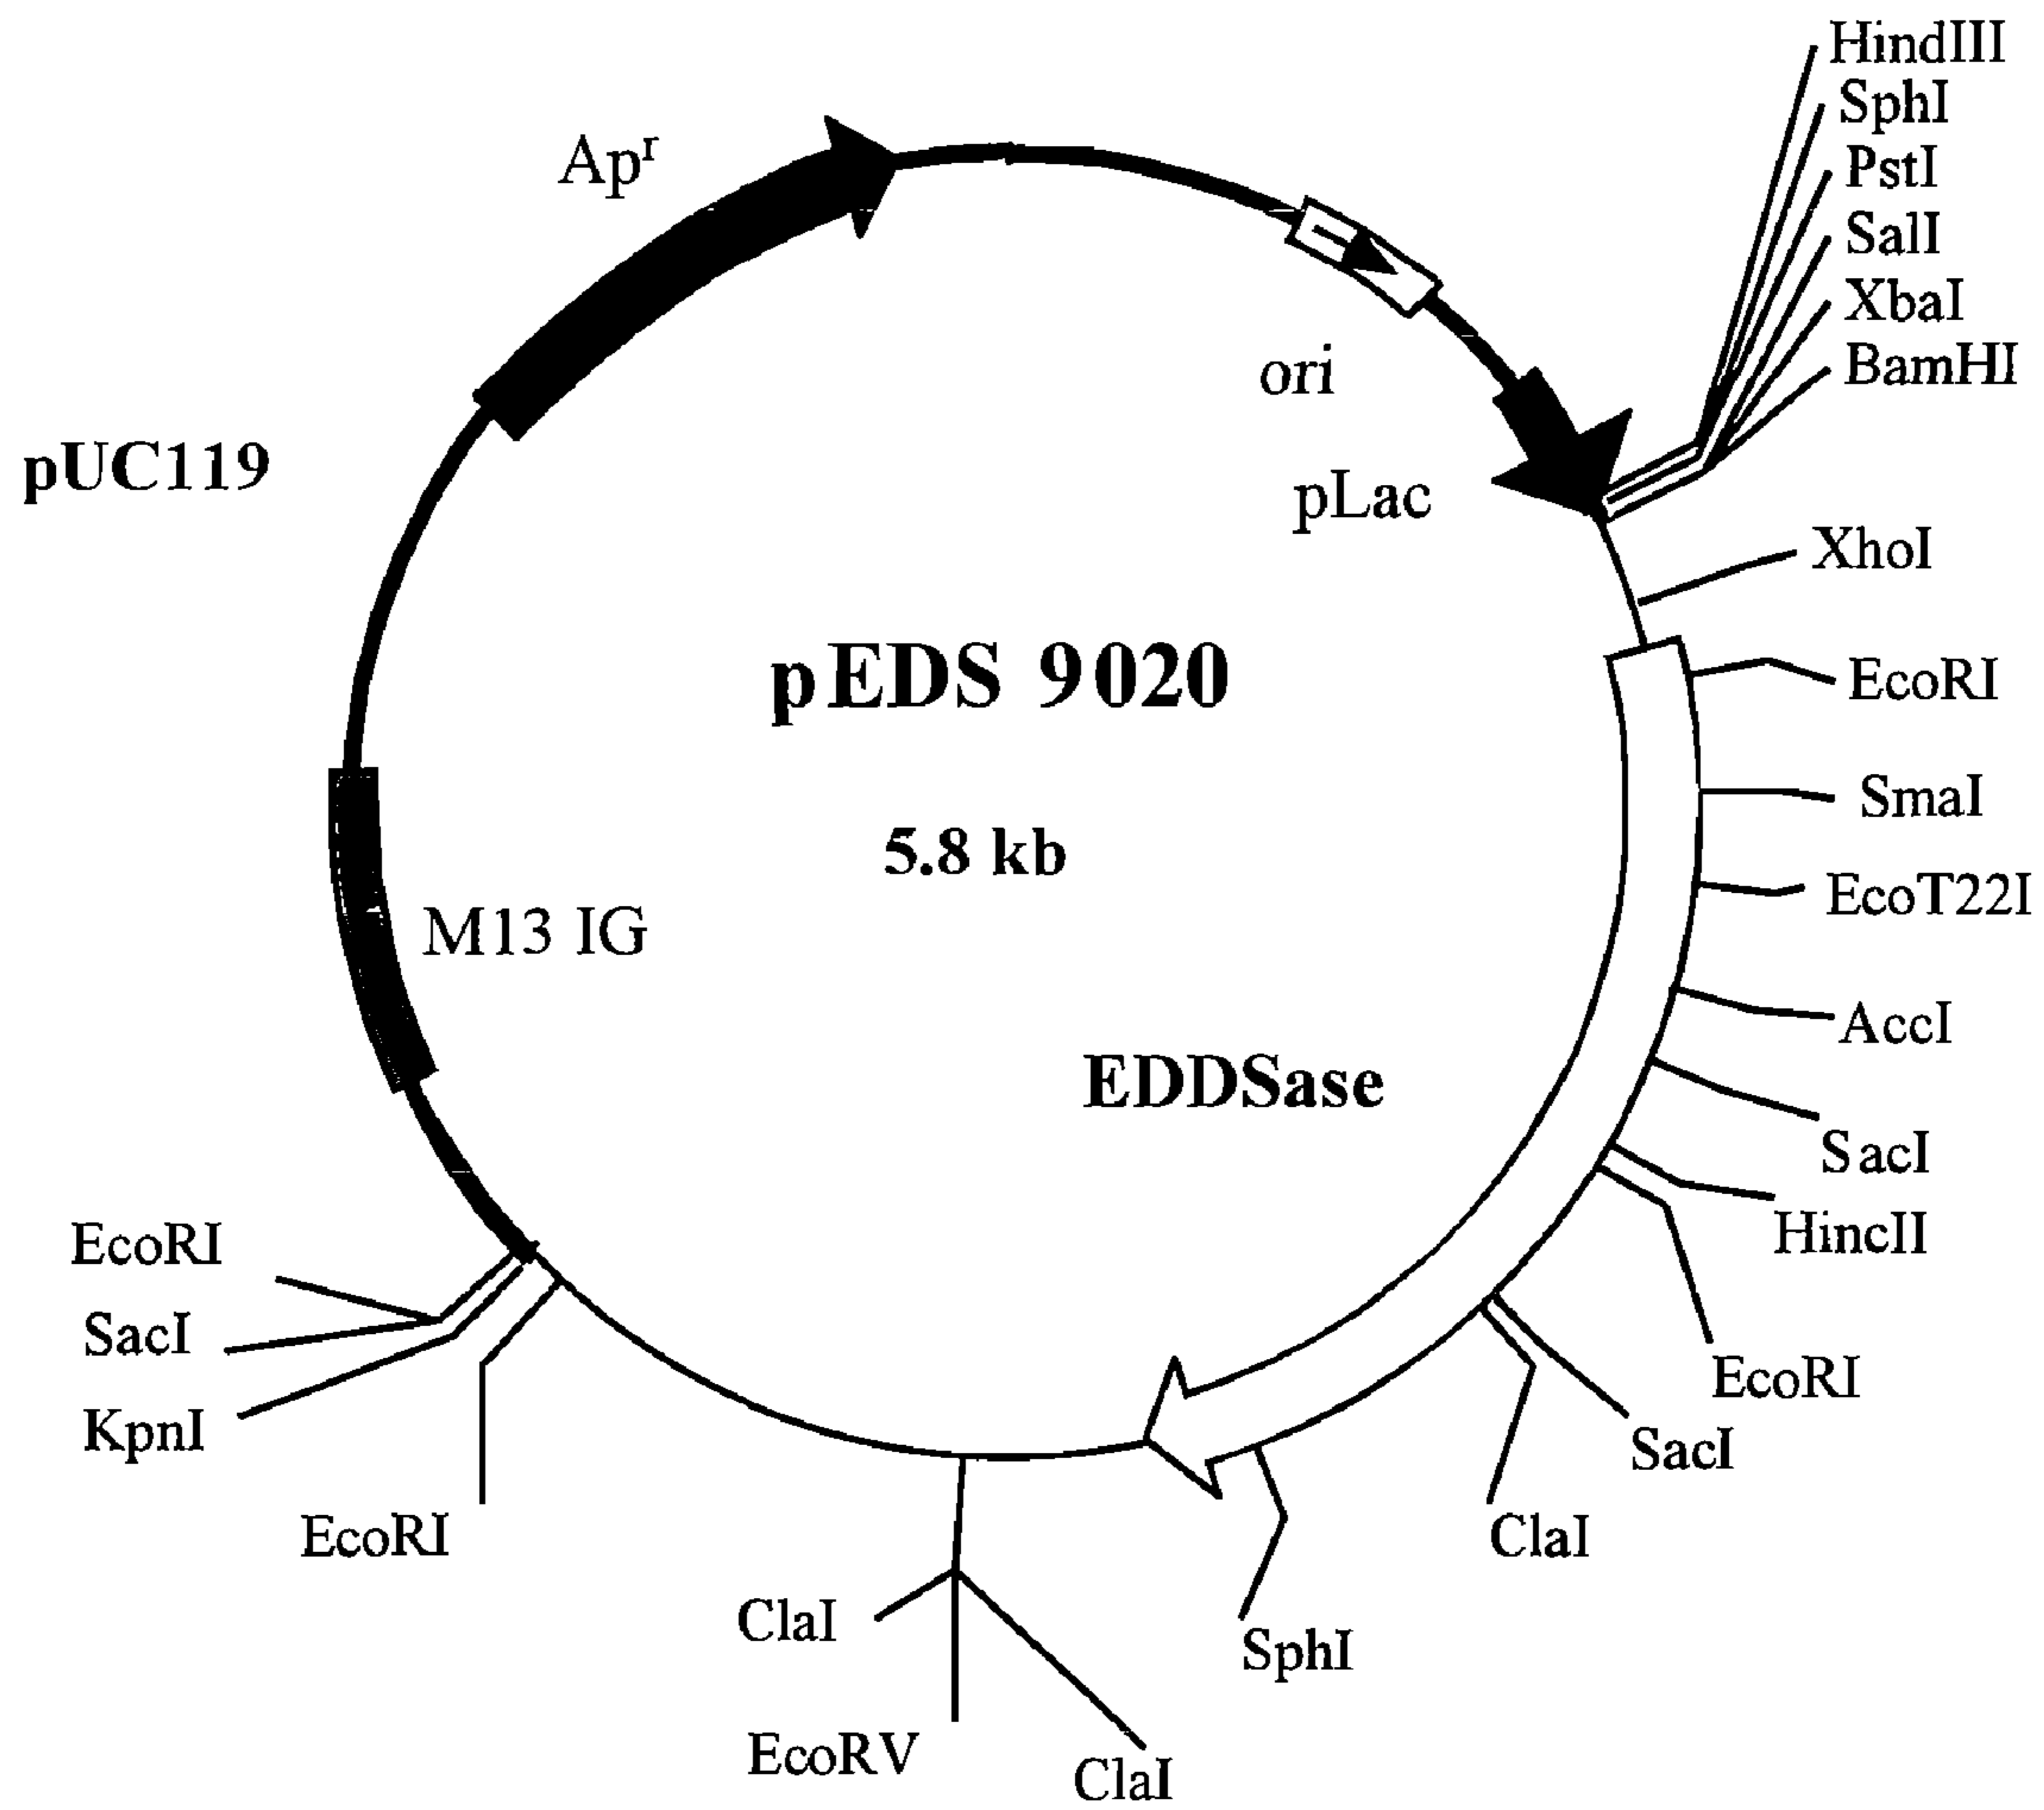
HindIII
SphI
PstI
SalI
XbaI
BamHI

Ap$^r$

ori

pLac

pUC119

XhoI

pEDS 9020

EcoRI

SmaI

5.8 kb

EcoT22I

M13 IG

AccI

EDDSase

SacI

HincII

EcoRI

SacI

KpnI

EcoRI

EcoRI

SacI

ClaI

EcoRI

ClaI

SphI

EcoRV

ClaI